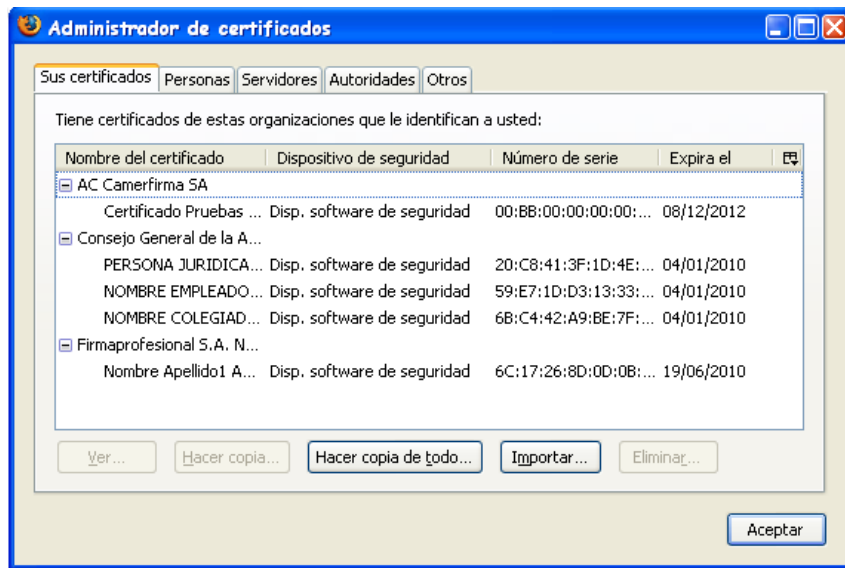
Administrador de certificados

Sus certificados | Personas | Servidores | Autoridades | Otros

Tiene certificados de estas organizaciones que le identifican a usted:

| Nombre del certificado | Dispositivo de seguridad | Número de serie | Expira el |
|---|---|---|---|
| ⊟ AC Camerfirma SA | | | |
| Certificado Pruebas ... | Disp. software de seguridad | 00:BB:00:00:00:00:... | 08/12/2012 |
| ⊟ Consejo General de la A... | | | |
| PERSONA JURIDICA... | Disp. software de seguridad | 20:C8:41:3F:1D:4E:... | 04/01/2010 |
| NOMBRE EMPLEADO... | Disp. software de seguridad | 59:E7:1D:D3:13:33:... | 04/01/2010 |
| NOMBRE COLEGIAD... | Disp. software de seguridad | 6B:C4:42:A9:BE:7F:... | 04/01/2010 |
| ⊟ Firmaprofesional S.A. N... | | | |
| Nombre Apellido1 A... | Disp. software de seguridad | 6C:17:26:8D:0D:0B:... | 19/06/2010 |

Ver... | Hacer copia... | Hacer copia de todo... | Importar... | Eliminar...

Aceptar